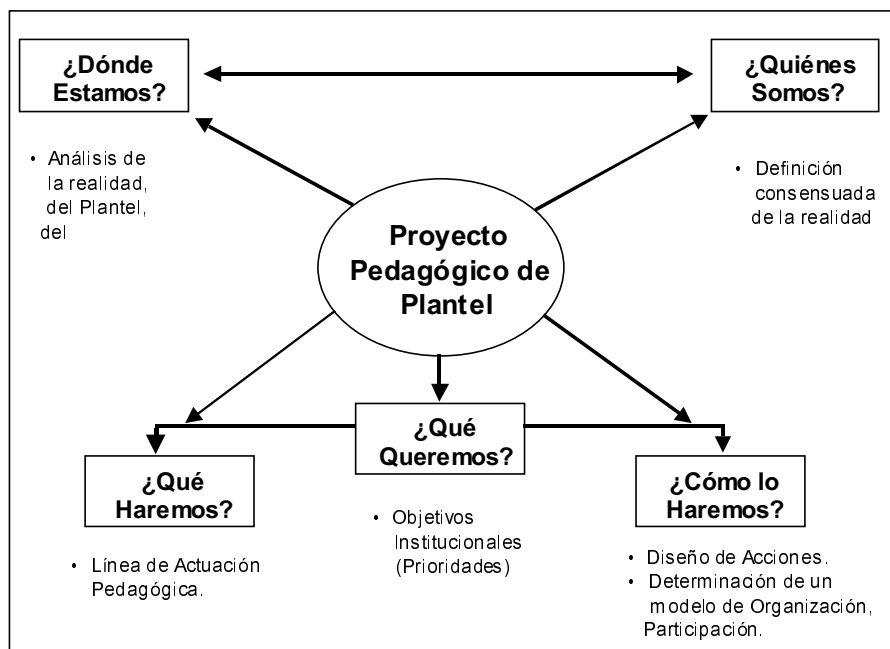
¿Dónde Estamos?

¿Quiénes Somos?

• Análisis de la realidad, del Plantel, del

• Definición consensuada de la realidad

Proyecto Pedagógico de Plantel

¿Qué Queremos?

¿Qué Haremos?

¿Cómo lo Haremos?

• Objetivos Institucionales (Prioridades)

• Línea de Actuación Pedagógica.

• Diseño de Acciones.
• Determinación de un modelo de Organización, Participación.